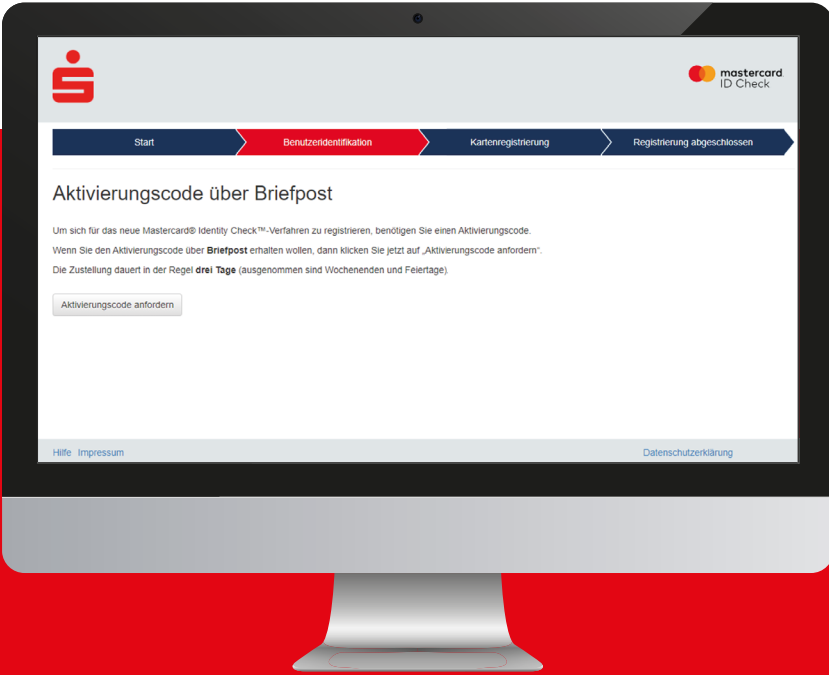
mastercard
ID Check

Start
Benutzeridentifikation
Kartenregistrierung
Registrierung abgeschlossen

Aktivierungscode über Briefpost

Um sich für das neue Mastercard® Identity Check™-Verfahren zu registrieren, benötigen Sie einen Aktivierungscode.

Wenn Sie den Aktivierungscode über **Briefpost** erhalten wollen, dann klicken Sie jetzt auf „Aktivierungscode anfordern".

Die Zustellung dauert in der Regel **drei Tage** (ausgenommen sind Wochenenden und Feiertage).

Aktivierungscode anfordern

Hilfe Impressum

Datenschutzerklärung